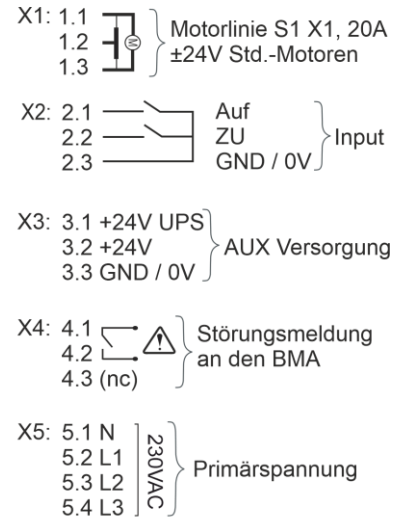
X1: 1.1
1.2
1.3
Motorlinie S1 X1, 20A
±24V Std.-Motoren

X2: 2.1
2.2
2.3
Auf
ZU
GND / 0V
Input

X3: 3.1 +24V UPS
3.2 +24V
3.3 GND / 0V
AUX Versorgung

X4: 4.1
4.2
4.3 (nc)
Störungsmeldung
an den BMA

X5: 5.1 N
5.2 L1
5.3 L2
5.4 L3
230VAC
Primärspannung